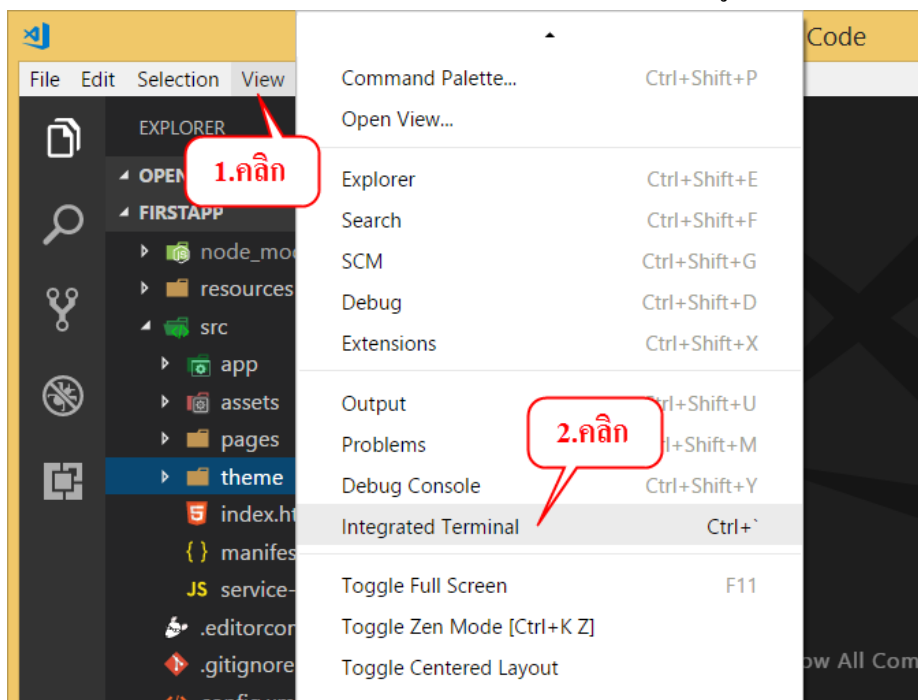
Code

File Edit Selection View

EXPLORER

OPEN

FIRSTAPP

node_mo

resources

src

app

assets

pages

theme

index.ht

manifes

service-

.editorco

.gitignore

1.คลิก

Command Palette... Ctrl+Shift+P
Open View...

Explorer Ctrl+Shift+E
Search Ctrl+Shift+F
SCM Ctrl+Shift+G
Debug Ctrl+Shift+D
Extensions Ctrl+Shift+X

Output Ctrl+Shift+U
Problems Ctrl+Shift+M
Debug Console Ctrl+Shift+Y
Integrated Terminal Ctrl+`

2.คลิก

Toggle Full Screen F11
Toggle Zen Mode [Ctrl+K Z]
Toggle Centered Layout

ow All Com